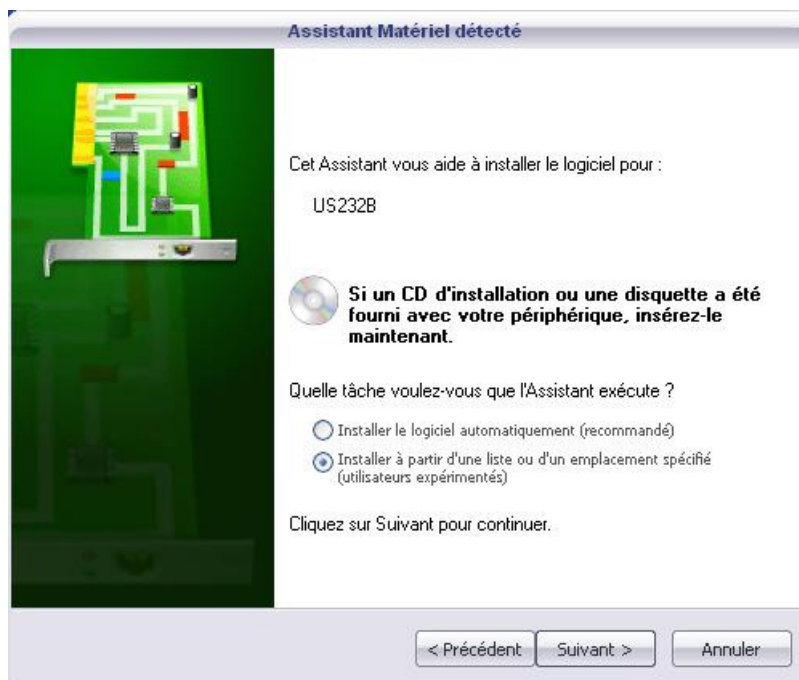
Assistant Matériel détecté

Cet Assistant vous aide à installer le logiciel pour :

US232B

Si un CD d'installation ou une disquette a été fourni avec votre périphérique, insérez-le maintenant.

Quelle tâche voulez-vous que l'Assistant exécute ?

Installer le logiciel automatiquement (recommandé)

Installer à partir d'une liste ou d'un emplacement spécifié (utilisateurs expérimentés)

Cliquez sur Suivant pour continuer.

< Précédent

Suivant >

Annuler